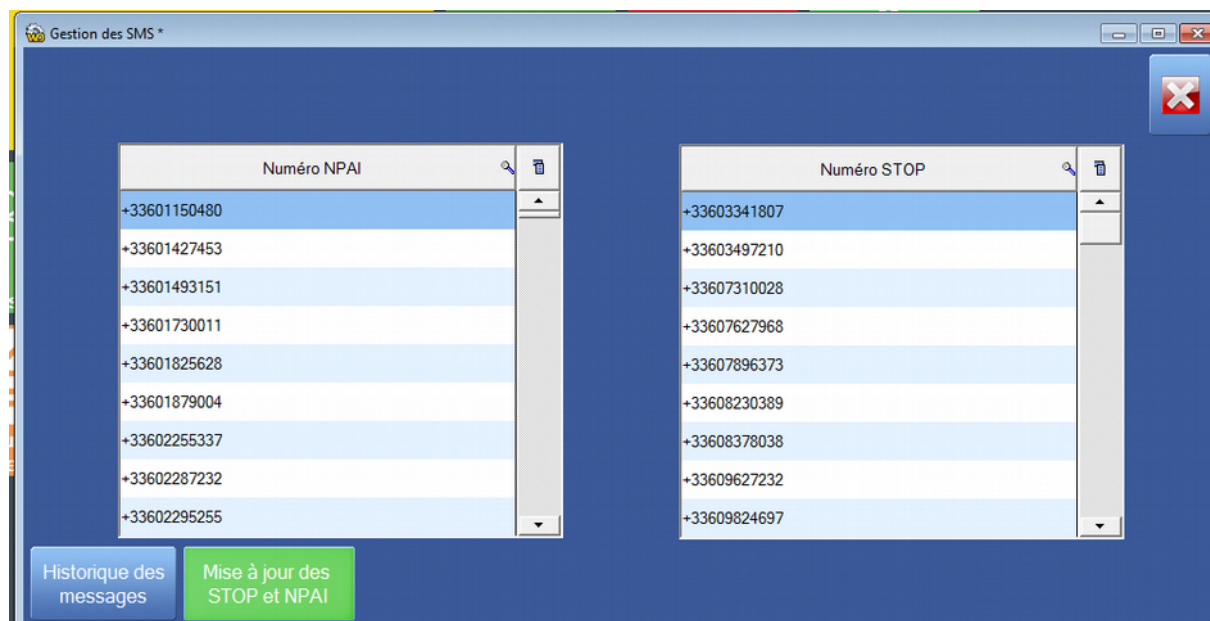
Gestion des SMS *

| Numéro NPAI |
|---|
| +33601150480 |
| +33601427453 |
| +33601493151 |
| +33601730011 |
| +33601825628 |
| +33601879004 |
| +33602255337 |
| +33602287232 |
| +33602295255 |

| Numéro STOP |
|---|
| +33603341807 |
| +33603497210 |
| +33607310028 |
| +33607627968 |
| +33607896373 |
| +33608230389 |
| +33608378038 |
| +33609627232 |
| +33609824697 |

Historique des messages

Mise à jour des STOP et NPAI